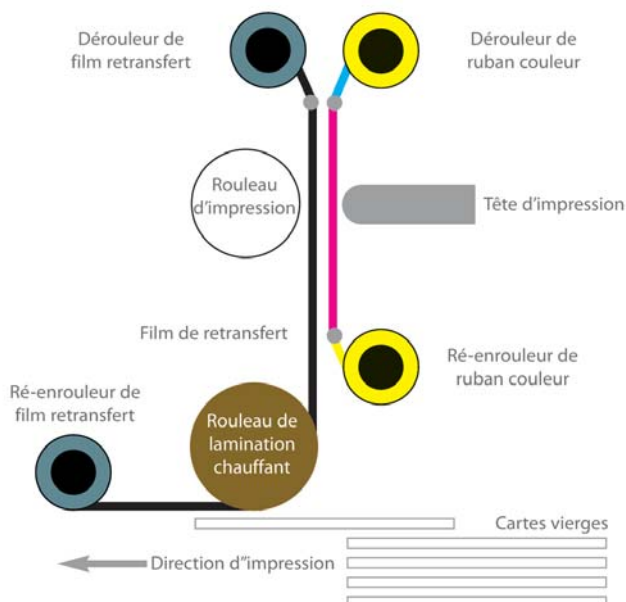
Dérouleur de film retransfert

Dérouleur de ruban couleur

Rouleau d'impression

Tête d'impression

Film de retransfert

Ré-enrouleur de ruban couleur

Ré-enrouleur de film retransfert

Rouleau de lamination chauffant

Cartes vierges

Direction d''impression